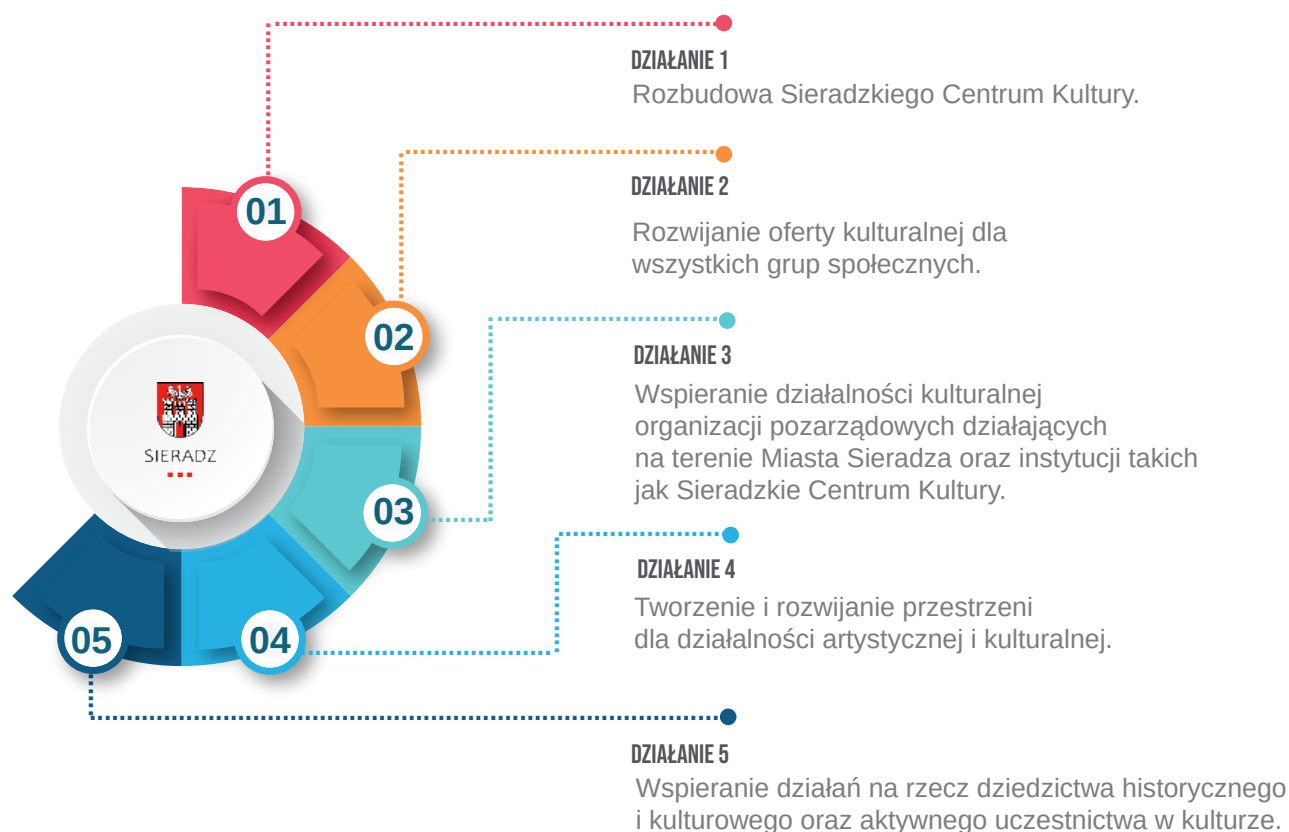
01

02

03

04

05

SIERADZ

DZIAŁANIE 1
Rozbudowa Sieradzkiego Centrum Kultury.

DZIAŁANIE 2
Rozwijanie oferty kulturalnej dla wszystkich grup społecznych.

DZIAŁANIE 3
Wspieranie działalności kulturalnej organizacji pozarządowych działających na terenie Miasta Sieradza oraz instytucji takich jak Sieradzkie Centrum Kultury.

DZIAŁANIE 4
Tworzenie i rozwijanie przestrzeni dla działalności artystycznej i kulturalnej.

DZIAŁANIE 5
Wspieranie działań na rzecz dziedzictwa historycznego i kulturowego oraz aktywnego uczestnictwa w kulturze.